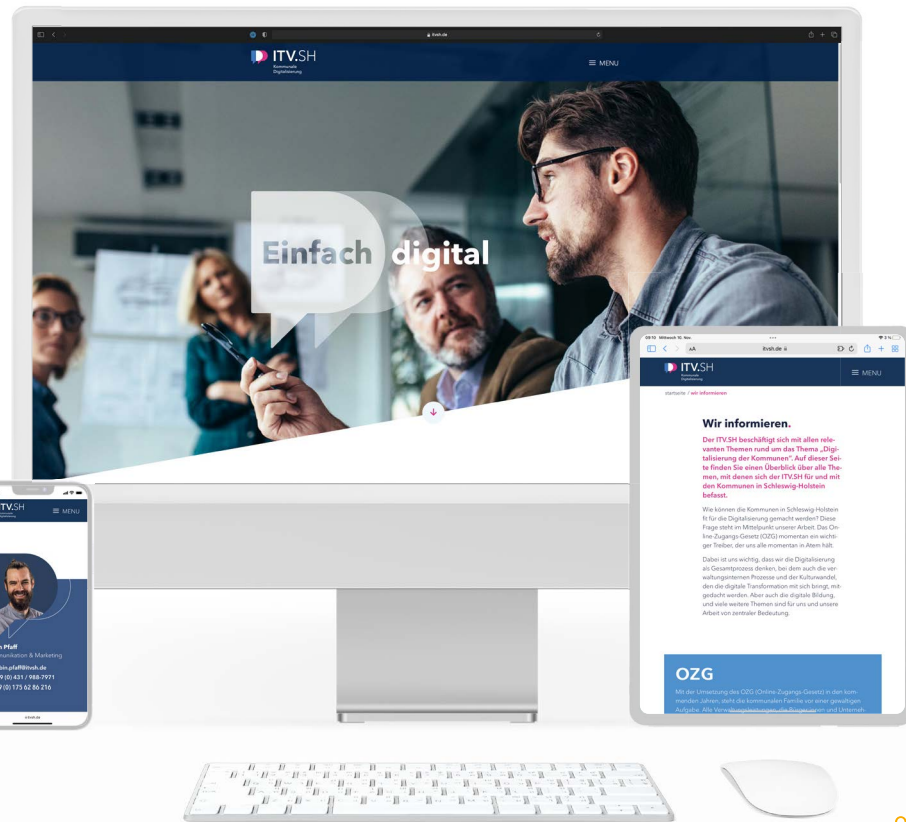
itvsh.de

ITV.SH
Kommunale Digitalisierung

≡ MENU

Einfach digital

09:10 Mittwoch 10. Nov.

AA itvsh.de

ITV.SH
Kommunale Digitalisierung

≡ MENU

Startseite / wir informieren

Wir informieren.

Der ITV.SH beschäftigt sich mit allen relevanten Themen rund um das Thema „Digitalisierung der Kommunen". Auf dieser Seite finden Sie einen Überblick über alle Themen, mit denen sich der ITV.SH für und mit den Kommunen in Schleswig-Holstein befasst.

Wie können die Kommunen in Schleswig-Holstein fit für die Digitalisierung gemacht werden? Diese Frage steht im Mittelpunkt unserer Arbeit. Das Online-Zugangs-Gesetz (OZG) momentan ein wichtiger Treiber, der uns alle momentan in Atem hält.

Dabei ist uns wichtig, dass wir die Digitalisierung als Gesamtprozess denken, bei dem auch die verwaltungsinternen Prozesse und der Kulturwandel, den die digitale Transformation mit sich bringt, mitgedacht werden. Aber auch die digitale Bildung, und viele weitere Themen sind für uns und unsere Arbeit von zentraler Bedeutung.

OZG

Mit der Umsetzung des OZG (Online-Zugangs-Gesetz) in den kommenden Jahren, steht die kommunale Familie vor einer gewaltigen Aufgabe. Alle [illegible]

ITV.SH

≡ MENU

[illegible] Pfaff
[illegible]munikation & Marketing
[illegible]bin.pfaff@itvsh.de
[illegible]9 (0) 431 / 988-7971
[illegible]9 (0) 175 62 86 216

itvsh.de